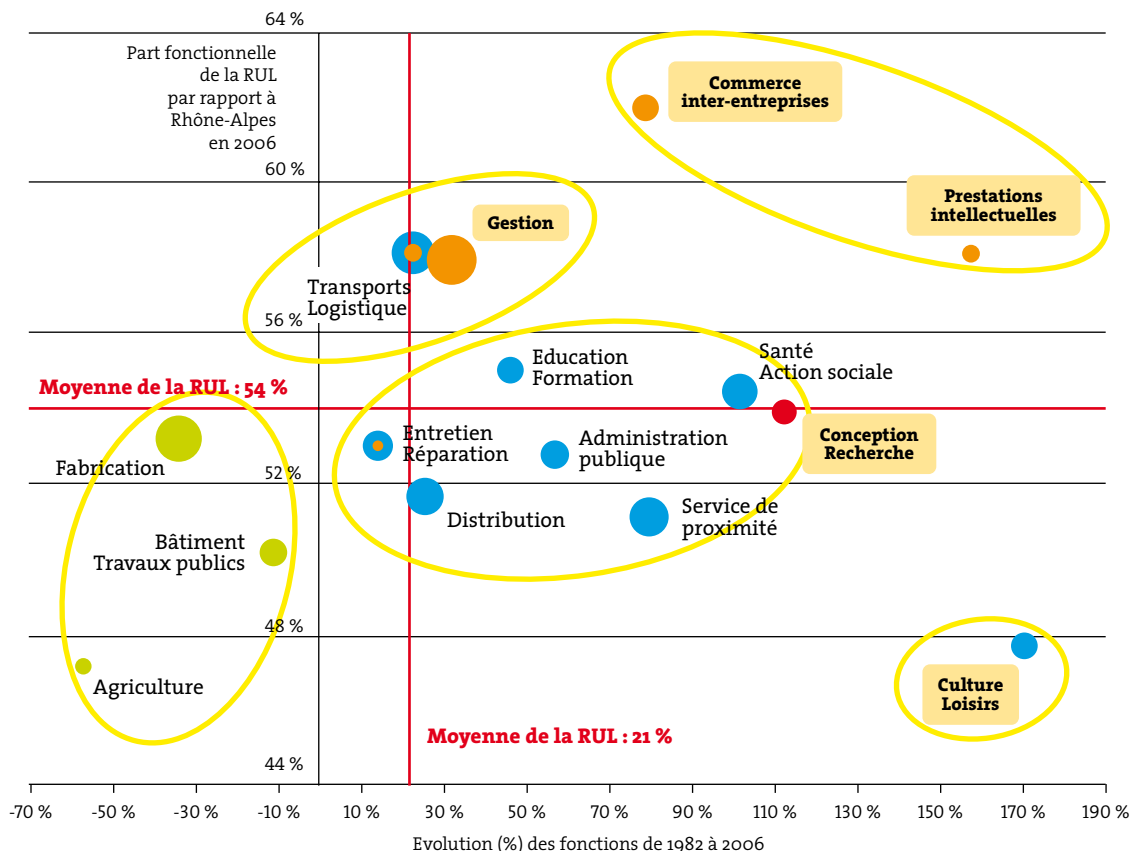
Part fonctionnelle de la RUL par rapport à Rhône-Alpes en 2006

64 %

60 %

56 %

52 %

48 %

44 %

Commerce inter-entreprises

Prestations intellectuelles

Gestion

Transports Logistique

Education Formation

Santé Action sociale

Moyenne de la RUL : 54 %

Conception Recherche

Entretien Réparation

Administration publique

Fabrication

Distribution

Service de proximité

Bâtiment Travaux publics

Agriculture

Culture Loisirs

Moyenne de la RUL : 21 %

-70 % -50 % -30 % -10 % 10 % 30 % 50 % 70 % 90 % 110 % 130 % 150 % 170 % 190 %

Evolution (%) des fonctions de 1982 à 2006